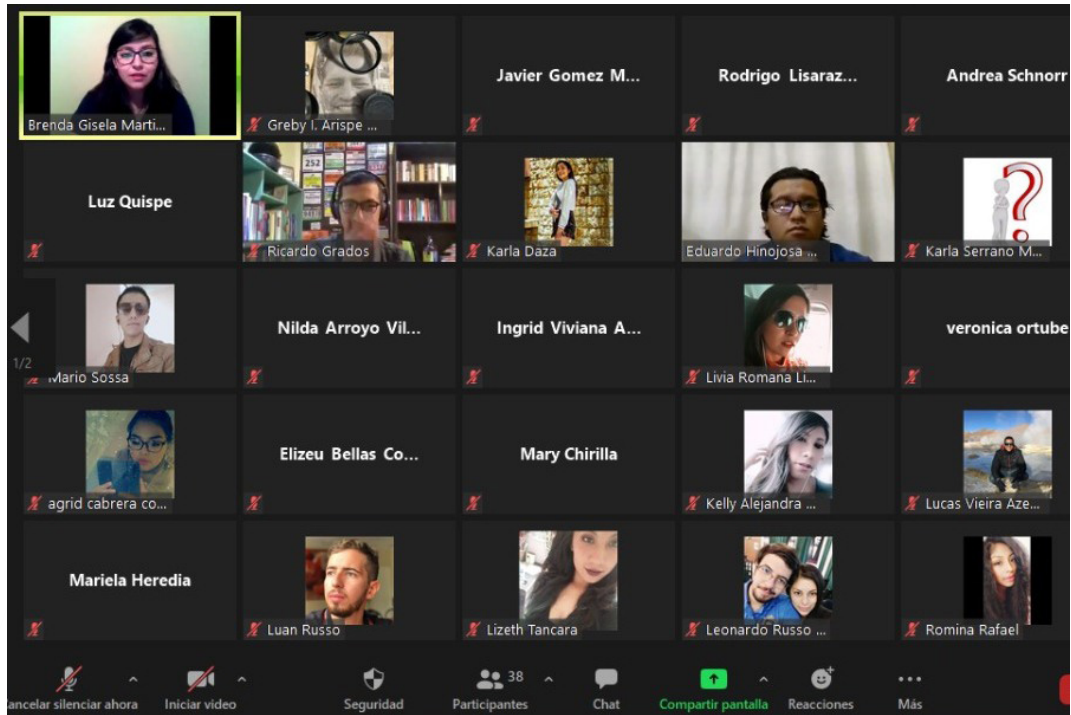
Brenda Gisela Marti...

Greby I. Arispe ...

Javier Gomez M...

Rodrigo Lisaraz...

Andrea Schnorr

Luz Quispe

Ricardo Grados

Karla Daza

Eduardo Hinojosa ...

Karla Serrano M...

Mario Sossa

1/2

Nilda Arroyo Vil...

Ingrid Viviana A...

Livia Romana Li...

veronica ortube

agrid cabrera co...

Elizeu Bellas Co...

Mary Chirilla

Kelly Alejandra ...

Lucas Vieira Aze...

Mariela Heredia

Luan Russo

Lizeth Tancara

Leonardo Russo ...

Romina Rafael

Cancelar silenciar ahora

Iniciar video

Seguridad

38

Participantes

Chat

Compartir pantalla

Reacciones

Más